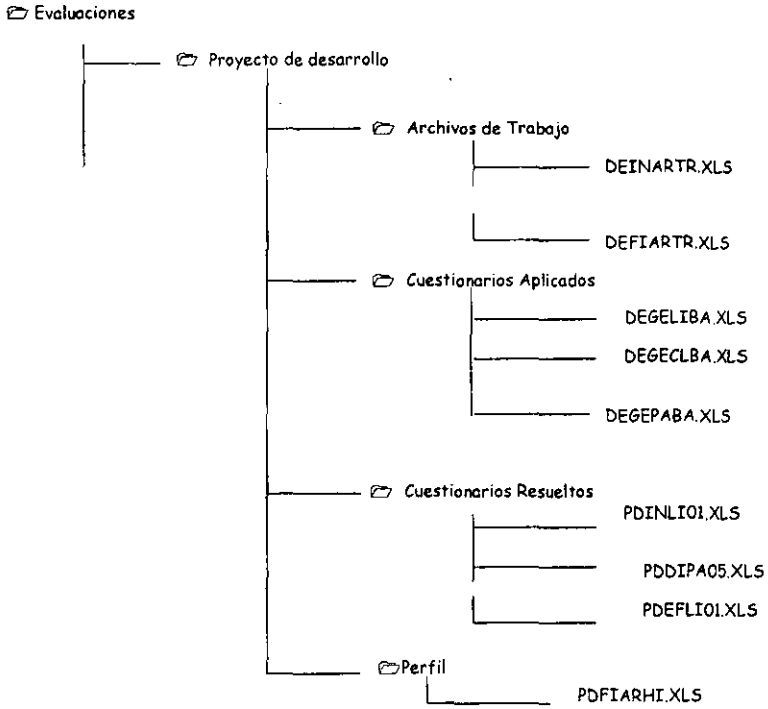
Evaluaciones

Proyecto de desarrollo

Archivos de Trabajo

DEINARTR.XLS

DEFIARTR.XLS

Cuestionarios Aplicados

DEGELIBA.XLS

DEGECLBA.XLS

DEGEPABA.XLS

Cuestionarios Resueltos

PDINLI01.XLS

PDDIPA05.XLS

PDEFLI01.XLS

Perfil

PDFIARHI.XLS